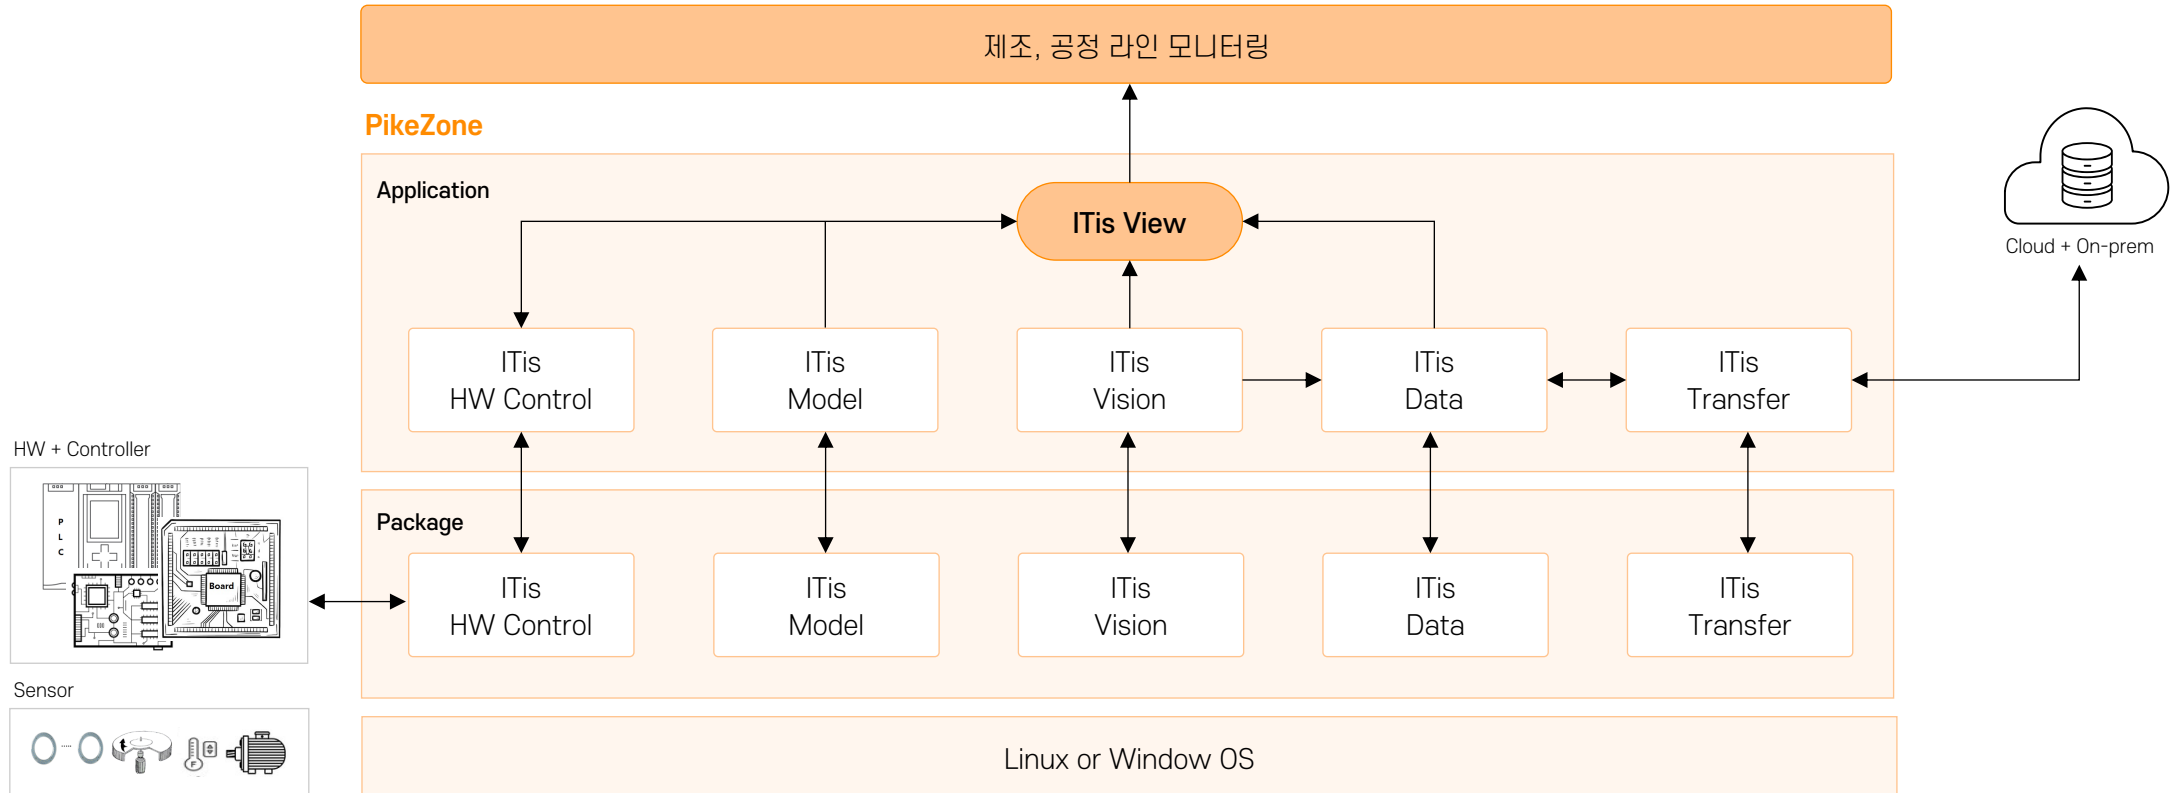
제조, 공정 라인 모니터링

PikeZone

Application

ITis View

ITis HW Control

ITis Model

ITis Vision

ITis Data

ITis Transfer

Cloud + On-prem

HW + Controller

P L C

Board

Package

ITis HW Control

ITis Model

ITis Vision

ITis Data

ITis Transfer

Sensor

Linux or Window OS